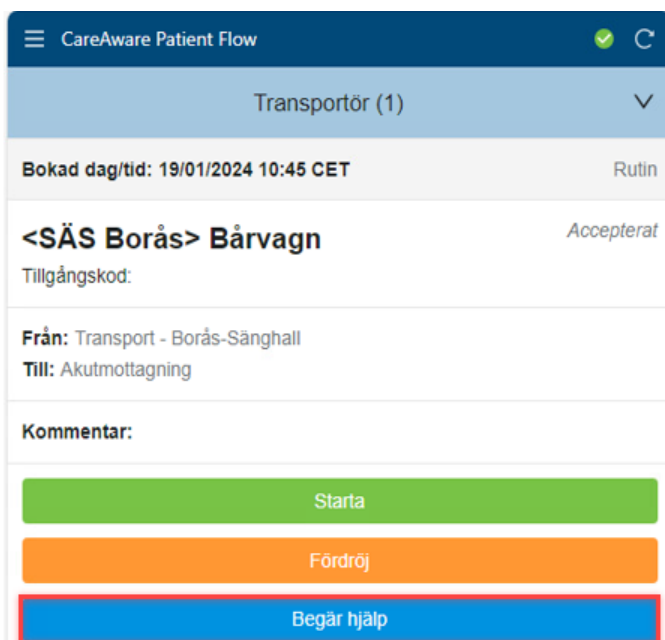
CareAware Patient Flow

Transportör (1)

Bokad dag/tid: 19/01/2024 10:45 CET

Rutin

<SÄS Borås> Bårvagn

Accepterat

Tillgångskod:

Från: Transport - Borås-Sänghall

Till: Akutmottagning

Kommentar:

Starta

Fördröj

Begär hjälp